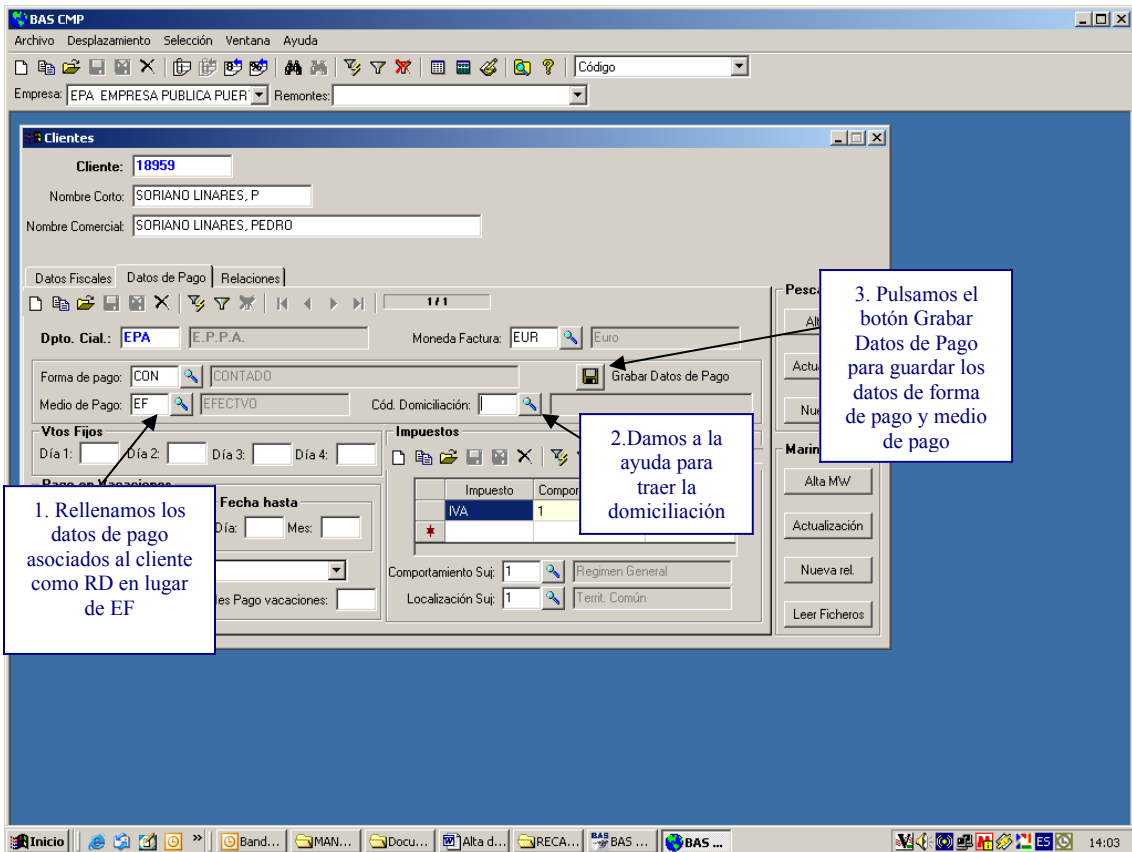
BAS CMP
Archivo Desplazamiento Selección Ventana Ayuda
Código
Empresa: EPA EMPRESA PUBLICA PUER Remontes:

Clientes
Cliente: 18959
Nombre Corto: SORIANO LINARES, P
Nombre Comercial: SORIANO LINARES, PEDRO
Datos Fiscales Datos de Pago Relaciones
1 / 1
Dpto. Cial.: EPA E.P.P.A.
Moneda Factura: EUR Euro
Forma de pago: CON CONTADO
Grabar Datos de Pago
Medio de Pago: EF EFECTVO
Cód. Domiciliación:
Vtos Fijos
Día 1: Día 2: Día 3: Día 4:
Pago en Vacaciones
Fecha hasta
Día: Mes:
es Pago vacaciones:
Impuestos
| Impuesto | Compor |
|---|---|
| IVA | 1 |
| * | |
Comportamiento Suj: 1 Regimen General
Localización Suj: 1 Territ. Común
Pesca
Alt
Actua
Nue
Marin
Alta MW
Actualización
Nueva rel.
Leer Ficheros

3. Pulsamos el botón Grabar Datos de Pago para guardar los datos de forma de pago y medio de pago

2.Damos a la ayuda para traer la domiciliación

1. Rellenamos los datos de pago asociados al cliente como RD en lugar de EF

Inicio Band... MAN... Docu... Alta d... RECA... BAS ... BAS ... ES 14:03